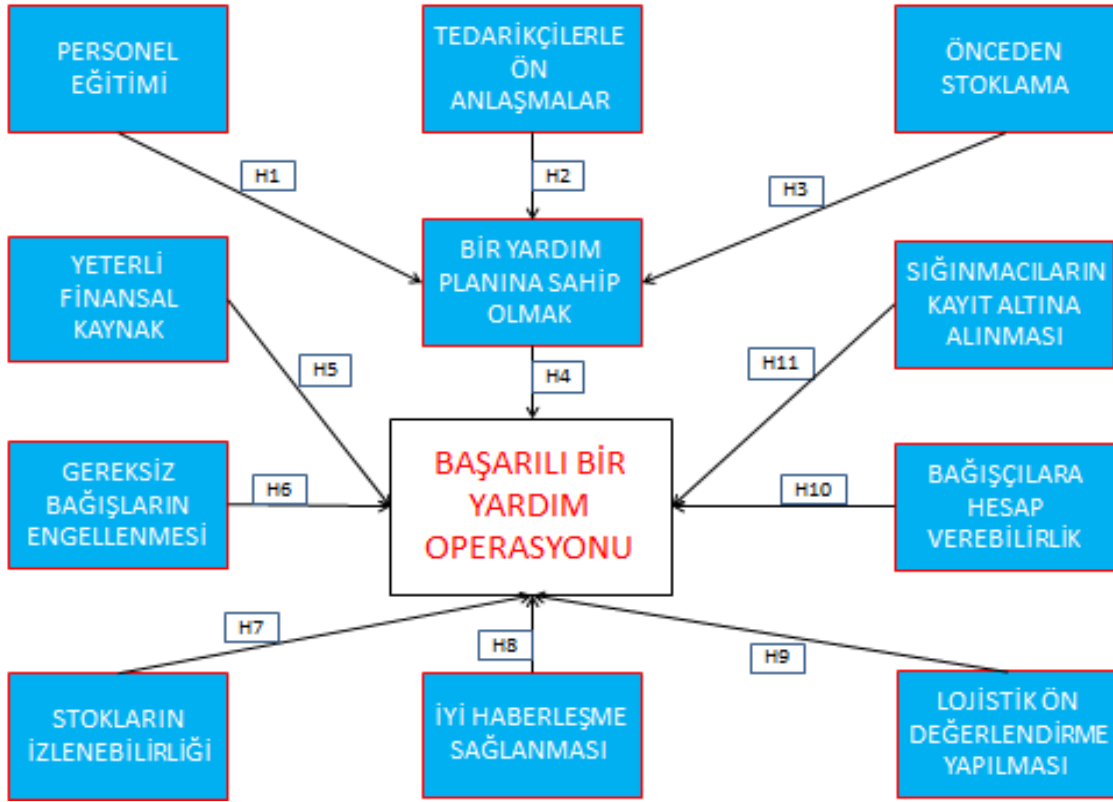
PERSONEL EĞİTİMİ

TEDARİKÇİLERLE ÖN ANLAŞMALAR

ÖNCEDEN STOKLAMA

H1

H2

H3

BİR YARDIM PLANINA SAHİP OLMAK

YETERLİ FİNANSAL KAYNAK

SIĞINMACILARIN KAYIT ALTINA ALINMASI

H5

H4

H11

GEREKSİZ BAĞIŞLARIN ENGELLENMESİ

H6

BAŞARILI BİR YARDIM OPERASYONU

H10

BAĞIŞÇILARA HESAP VEREBİLİRLİK

H7

H8

H9

STOKLARIN İZLENEBİLİRLİĞİ

İYİ HABERLEŞME SAĞLANMASI

LOJİSTİK ÖN DEĞERLENDİRME YAPILMASI